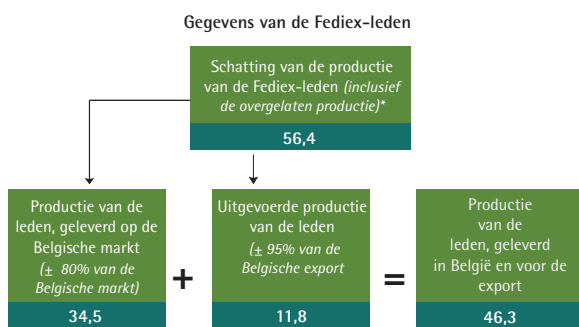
Gegevens van de Fediex-leden

Schatting van de productie van de Fediex-leden (inclusief de overgelaten productie)*

56,4

Productie van de leden, geleverd op de Belgische markt (± 80% van de Belgische markt)

34,5

+

Uitgevoerde productie van de leden (± 95% van de Belgische export

11,8

=

Productie van de leden, geleverd in België en voor de export

46,3